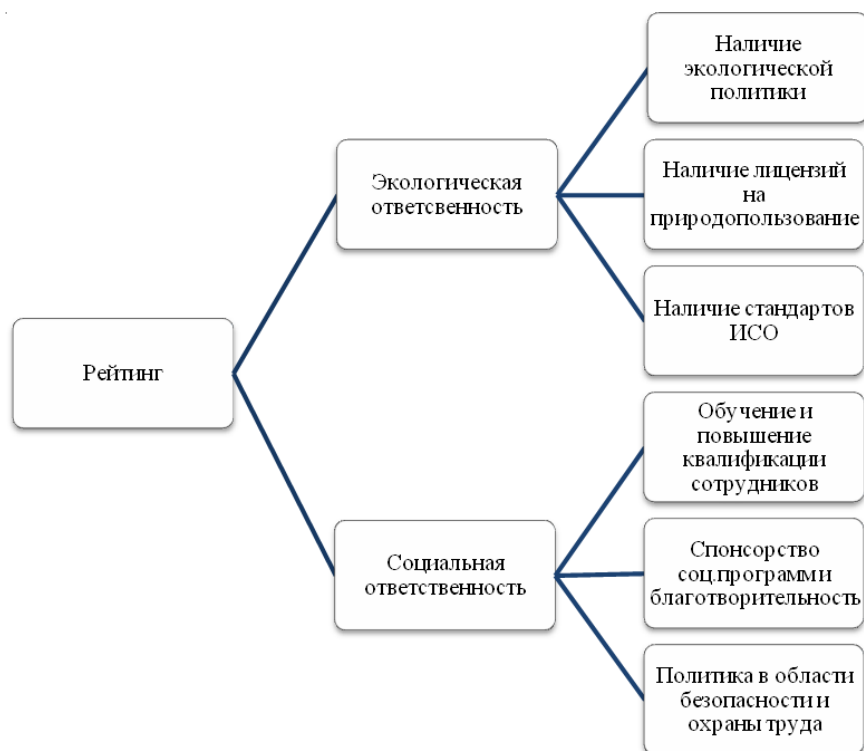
Рейтинг

Экологическая ответсвенность

Наличие экологической политики

Наличие лицензий на природопользование

Наличие стандартов ИСО

Социальная ответственность

Обучение и повышение квалификации сотрудников

Спонсорство соц.программ и благотворительность

Политика в области безопасности и охраны труда